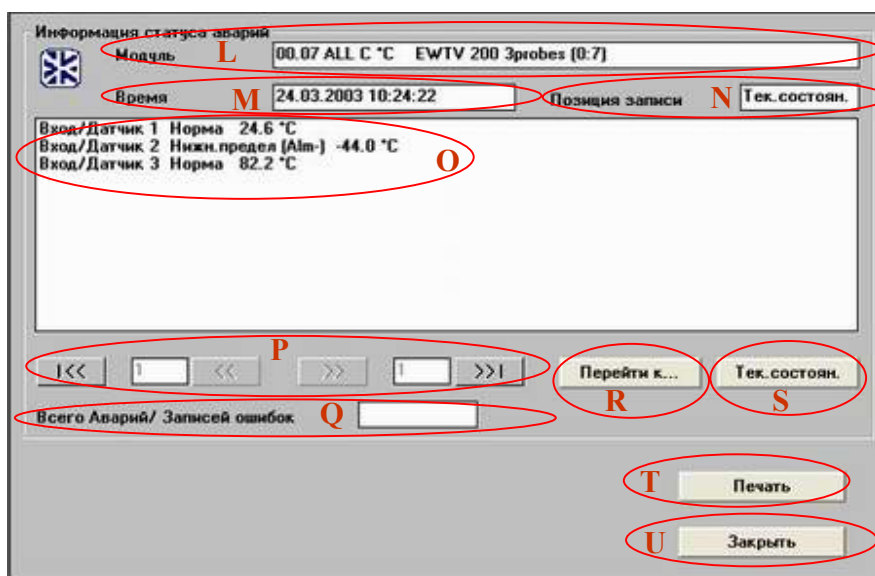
Информация статуса аварий

Модуль L 00.07 ALL C °C EWTV 200 3probes (0:7)

Время M 24.03.2003 10:24:22

Позиция записи N Тек.состоян.

Вход/Датчик 1 Норма 24.6 °C
Вход/Датчик 2 Нижн.предел (Alm-) -44.0 °C
Вход/Датчик 3 Норма 82.2 °C
O

P

I<< 1 << >> 1 >>I

Перейти к...

Тек.состоян.

R S

Всего Аварий/ Записей ошибок Q

T Печать

U Закрыть